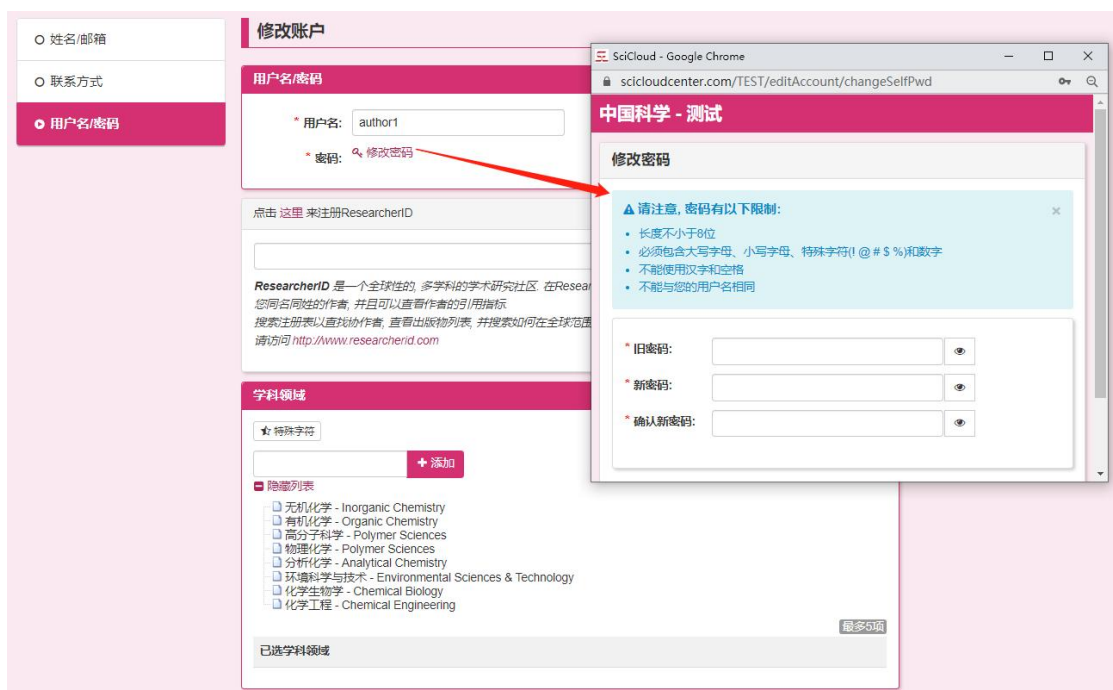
姓名/邮箱
联系方式
用户名/密码

修改账户

用户名/密码
* 用户名: author1
* 密码: 修改密码

点击 这里 来注册ResearcherID

ResearcherID 是一个全球性的, 多学科的学术研究社区. 在Resear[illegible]
您同名同姓的作者, 并且可以查看作者的引用指标.
搜索注册表以查找协作者, 查看出版物列表, 并搜索如何在全球范围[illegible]
请访问 http://www.researcherid.com

学科领域
特殊字符
+ 添加
隐藏列表
无机化学 - Inorganic Chemistry
有机化学 - Organic Chemistry
高分子科学 - Polymer Sciences
物理化学 - Polymer Sciences
分析化学 - Analytical Chemistry
环境科学与技术 - Environmental Sciences & Technology
化学生物学 - Chemical Biology
化学工程 - Chemical Engineering
最多5项
已选学科领域

SciCloud - Google Chrome
sciclouddcenter.com/TEST/editAccount/changeSelfPwd
中国科学 - 测试
修改密码
请注意, 密码有以下限制:
×
• 长度不小于8位
• 必须包含大写字母、小写字母、特殊字符(! @ # $ %)和数字
• 不能使用汉字和空格
• 不能与您的用户名相同
* 旧密码:
* 新密码:
* 确认新密码: